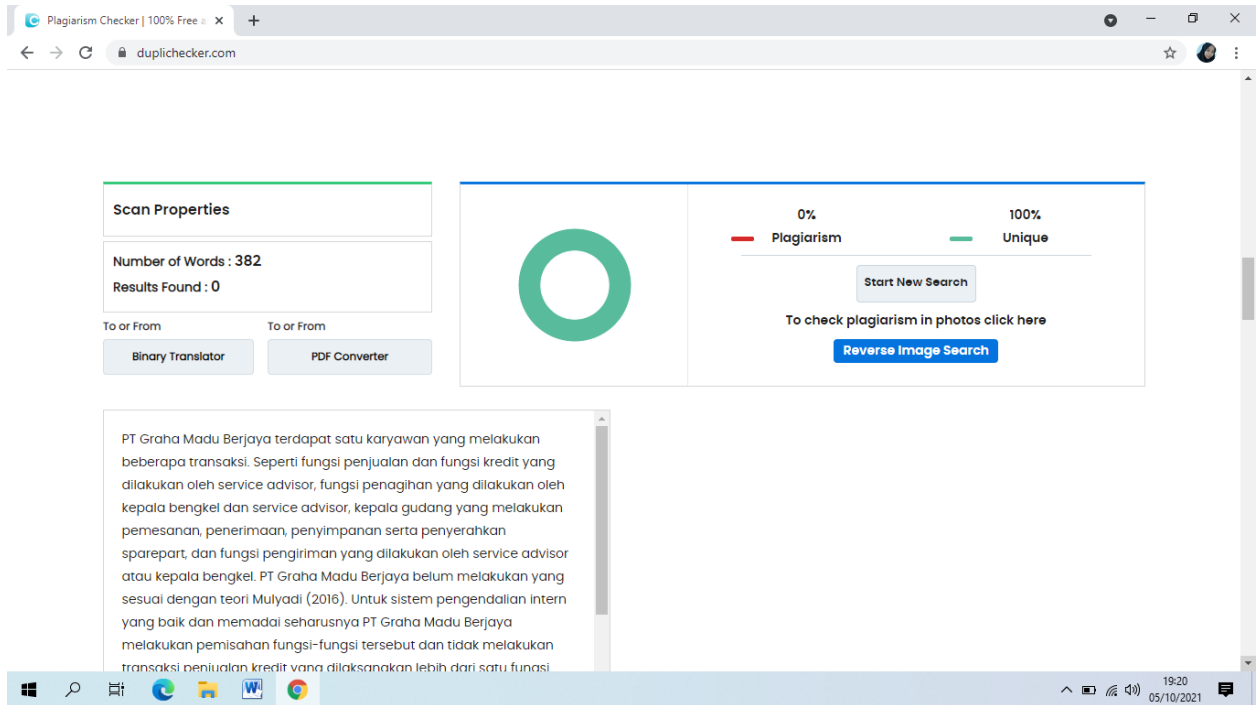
Plagiarism Checker | 100% Free

duplichecker.com

Scan Properties

Number of Words : 382

Results Found : 0

To or From

Binary Translator

To or From

PDF Converter

0%

Plagiarism

100%

Unique

Start New Search

To check plagiarism in photos click here

Reverse Image Search

PT Graha Madu Berjaya terdapat satu karyawan yang melakukan beberapa transaksi. Seperti fungsi penjualan dan fungsi kredit yang dilakukan oleh service advisor, fungsi penagihan yang dilakukan oleh kepala bengkel dan service advisor, kepala gudang yang melakukan pemesanan, penerimaan, penyimpanan serta penyerahkan sparepart, dan fungsi pengiriman yang dilakukan oleh service advisor atau kepala bengkel. PT Graha Madu Berjaya belum melakukan yang sesuai dengan teori Mulyadi (2016). Untuk sistem pengendalian intern yang baik dan memadai seharusnya PT Graha Madu Berjaya melakukan pemisahan fungsi-fungsi tersebut dan tidak melakukan transaksi penjualan kredit yang dilaksanakan lebih dari satu fungsi

19:20
05/10/2021